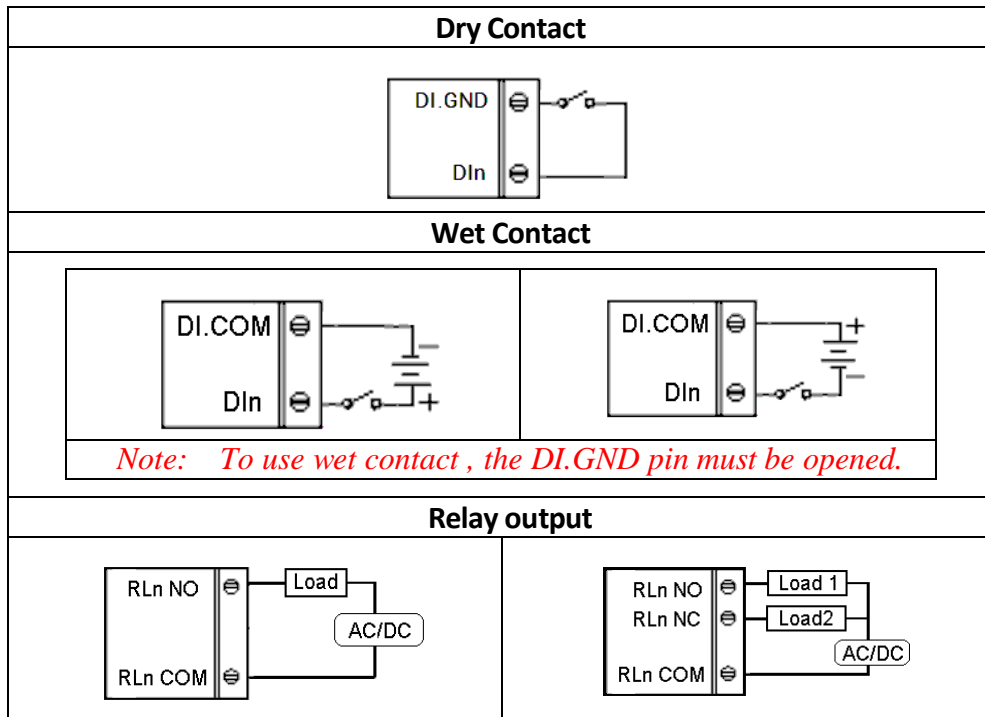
Dry Contact

DI.GND

DIn

Wet Contact

DI.COM

DIn

+

DI.COM

DIn

+

Note: To use wet contact , the DI.GND pin must be opened.

Relay output

RLn NO

Load

AC/DC

RLn COM

RLn NO

Load 1

RLn NC

Load2

AC/DC

RLn COM